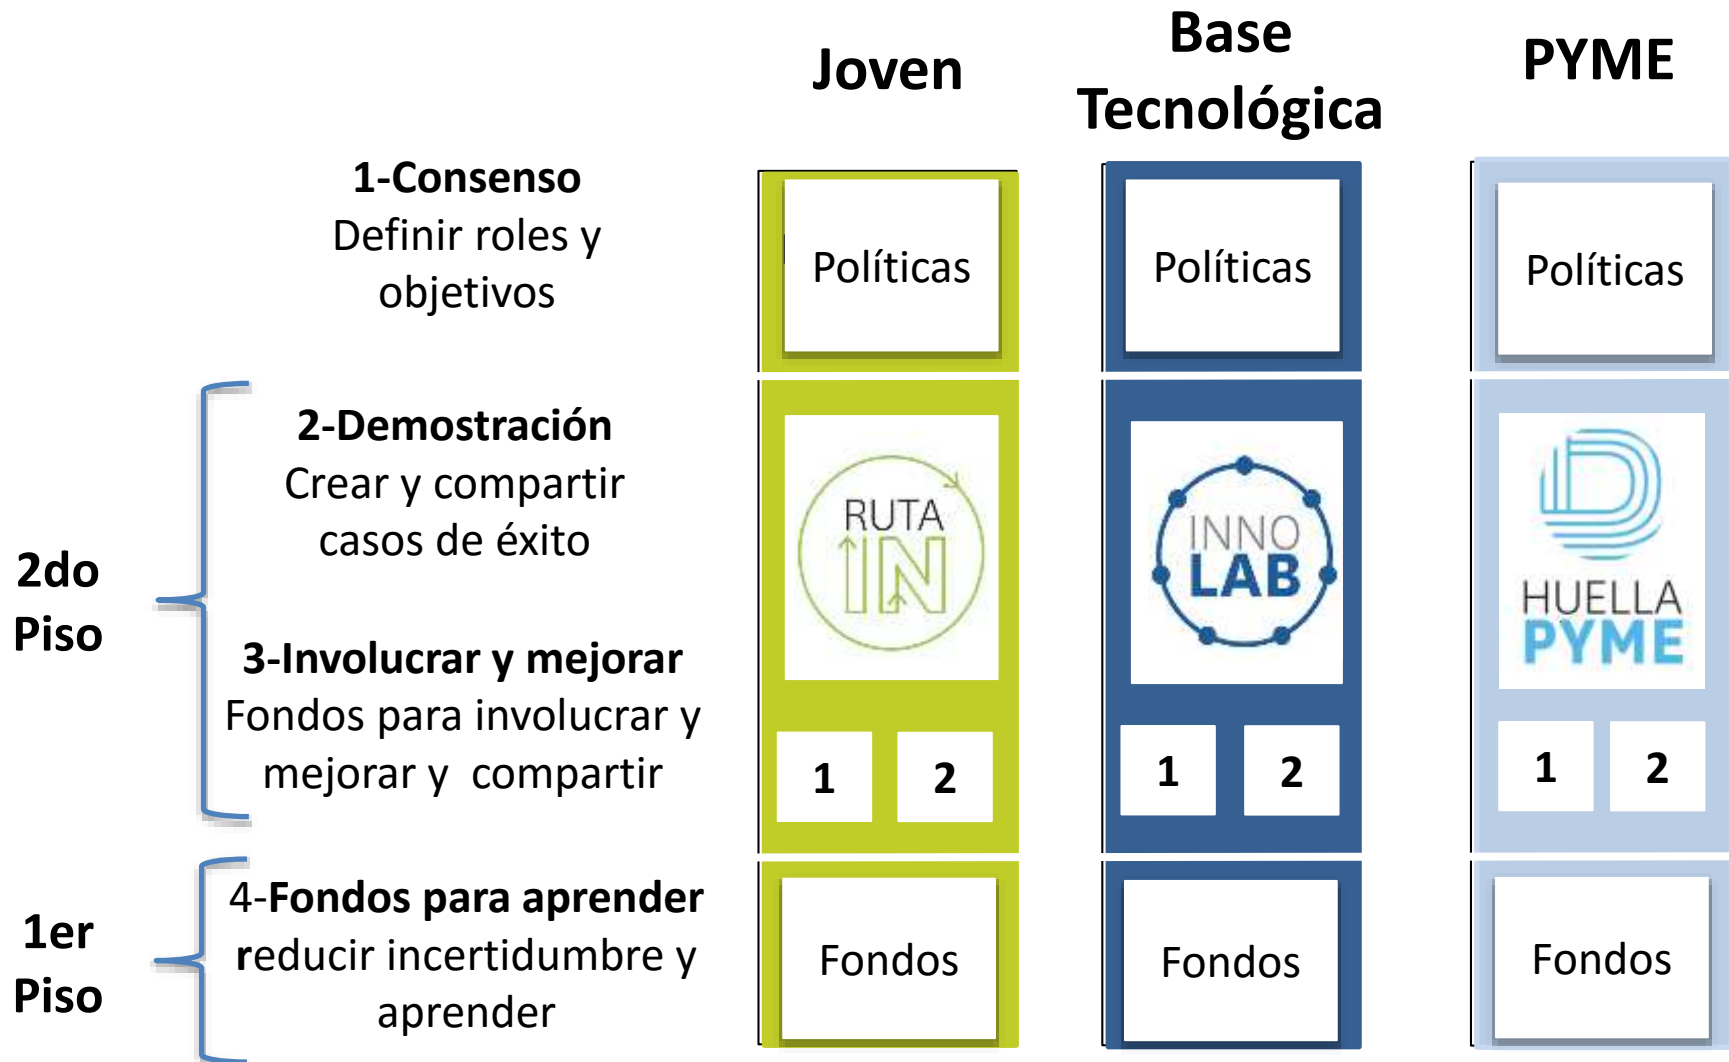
Joven

Base Tecnológica

PYME

**1-Consenso**
Definir roles y objetivos

Políticas

Políticas

Políticas

2do Piso

**2-Demostración**
Crear y compartir casos de éxito

RUTA IN

INNO LAB

HUELLA PYME

**3-Involucrar y mejorar**
Fondos para involucrar y mejorar y compartir

1 2

1 2

1 2

1er Piso

4-**Fondos para aprender**
reducir incertidumbre y aprender

Fondos

Fondos

Fondos